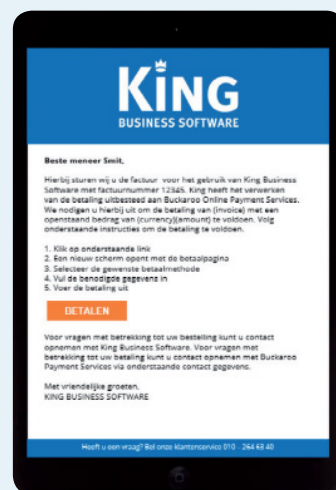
KING
BUSINESS SOFTWARE

Beste meneer Smit,

Hierbij sturen wij u de factuur voor het gebruik van King Business Software met factuurnummer 12345. King heeft het verwerken van de betaling uitbesteed aan Buckaroo Online Payment Services. We nodigen u hierbij uit om de betaling van {invoice} met een openstaand bedrag van {currency}{amount} te voldoen. Volg onderstaande instructies om de betaling te voldoen.

1. Klik op onderstaande link
2. Een nieuw scherm opent met de betaalpagina
3. Selecteer de gewenste betaalmethode
4. Vul de benodigde gegevens in
5. Voer de betaling uit

BETALEN

Voor vragen met betrekking tot uw bestelling kunt u contact opnemen met King Business Software. Voor vragen met betrekking tot uw betaling kunt u contact opnemen met Buckaroo Payment Services via onderstaande contact gegevens.

Met vriendelijke groeten,
KING BUSINESS SOFTWARE

Heeft u een vraag? Bel onze klantenservice 010 - 264 63 40